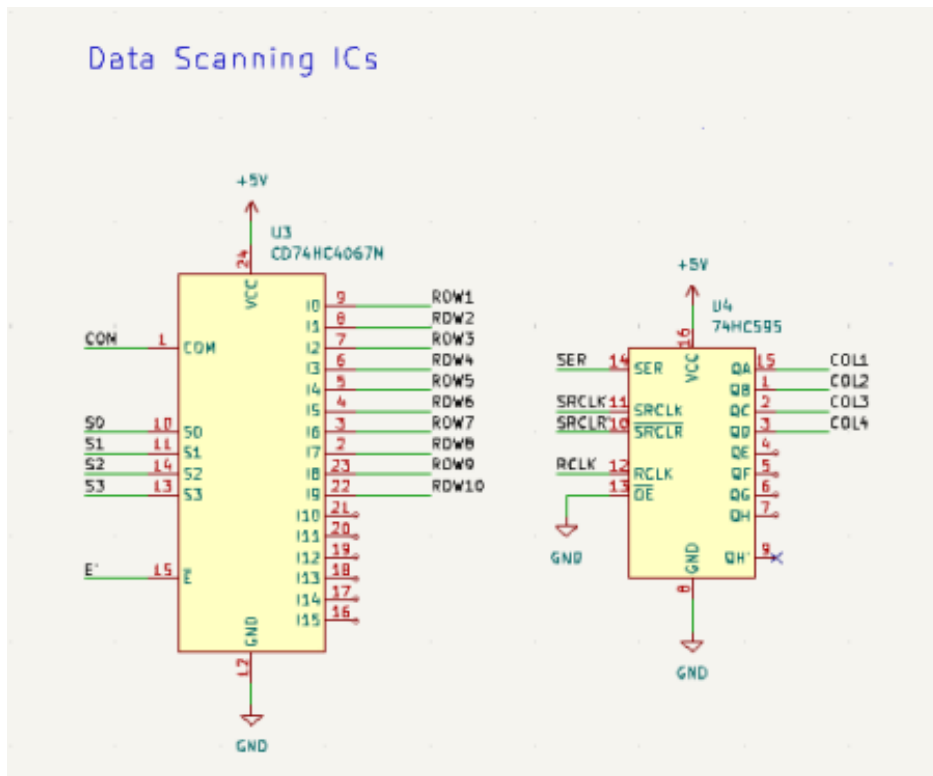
Data Scanning ICs

+5V
U3
CD74HC4067M
24
VCC
COM 1 COM
S0 10 S0
S1 11 S1
S2 14 S2
S3 13 S3
E' 15 E
I0 9 ROW1
I1 8 ROW2
I2 7 ROW3
I3 6 ROW4
I4 5 ROW5
I5 4 ROW6
I6 3 ROW7
I7 2 ROW8
I8 23 ROW9
I9 22 ROW10
I10 21
I11 20
I12 19
I13 18
I14 17
I15 16
GND
12
GND

+5V
U4
74HC595
16
VCC
SER 14 SER
SRCLK 11 SRCLK
SRCLR 10 $\overline{SRCLR}$
RCLK 12 RCLK
13 $\overline{OE}$
GND
QA 15 COL1
QB 1 COL2
QC 2 COL3
QD 3 COL4
QE 4
QF 5
QG 6
QH 7
QH' 9
GND
8
GND